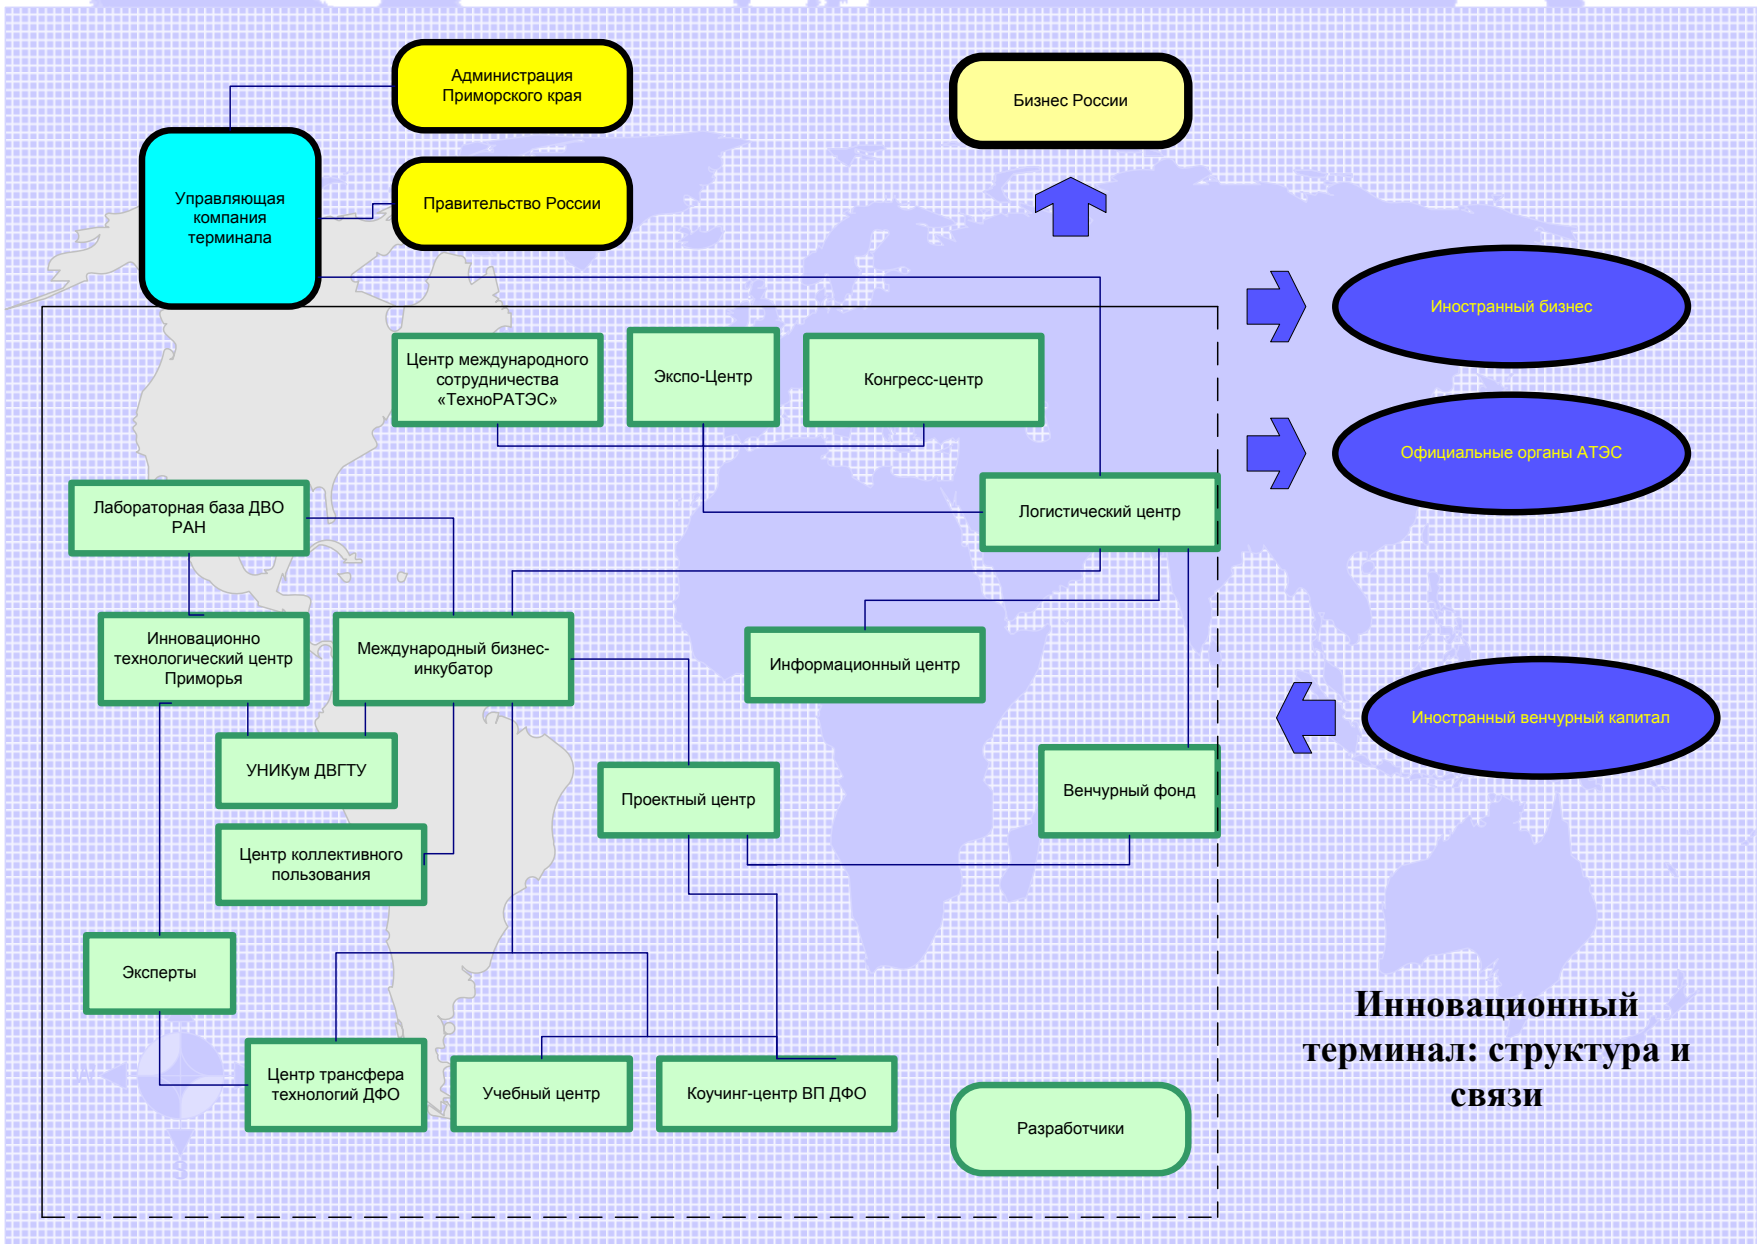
Администрация Приморского края

Бизнес России

Управляющая компания терминала

Правительство России

Иностранный бизнес

Центр международного сотрудничества «ТехноРАТЭС»

Экспо-Центр

Конгресс-центр

Официальные органы АТЭС

Лабораторная база ДВО РАН

Логистический центр

Инновационно технологический центр Приморья

Международный бизнес-инкубатор

Информационный центр

Иностранный венчурный капитал

УНИКум ДВГТУ

Проектный центр

Венчурный фонд

Центр коллективного пользования

Эксперты

Инновационный терминал: структура и связи

Центр трансфера технологий ДФО

Учебный центр

Коучинг-центр ВП ДФО

Разработчики